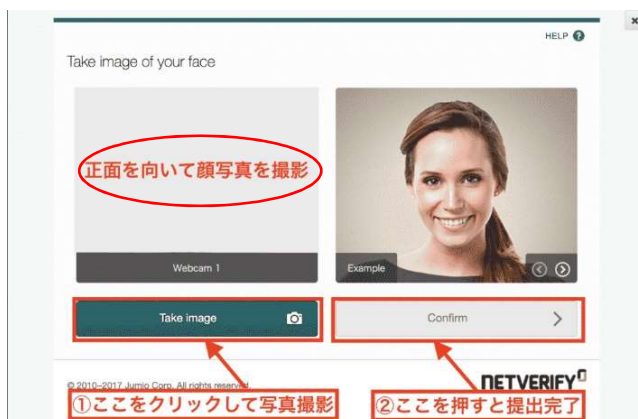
HELP ?

Take image of your face

正面を向いて顔写真を撮影

Webcam 1

Example

Take image

Confirm

© 2010–2017 Jumio Corp. All rights reserved.

NETVERIFY

①ここをクリックして写真撮影

②ここを押すと提出完了